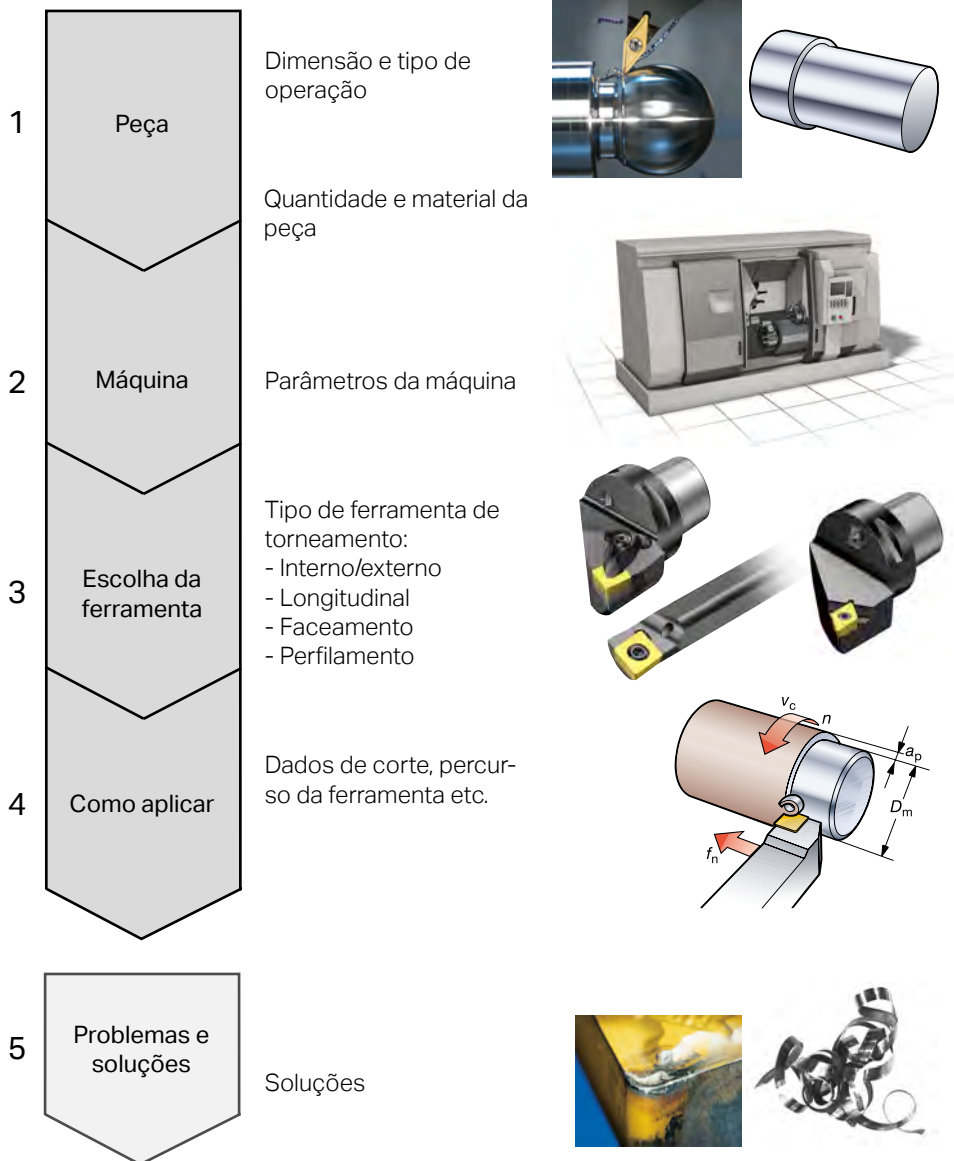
1 Peça

Dimensão e tipo de operação

Quantidade e material da peça

2 Máquina

Parâmetros da máquina

3 Escolha da ferramenta

Tipo de ferramenta de torneamento:
- Interno/externo
- Longitudinal
- Faceamento
- Perfilamento

4 Como aplicar

Dados de corte, percurso da ferramenta etc.

$v_c$ $n$ $a_p$ $D_m$ $f_n$

5 Problemas e soluções

Soluções